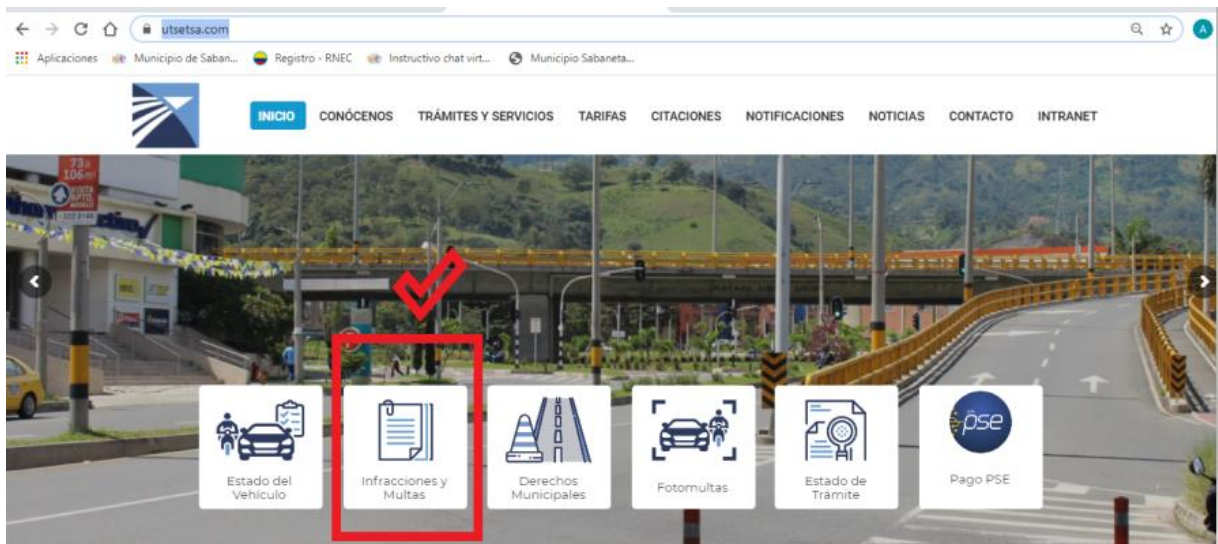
utsetsa.com

Aplicaciones Municipio de Saban... Registro - RNEC Instructivo chat virt... Municipio Sabaneta...

INICIO CONÓCENOS TRÁMITES Y SERVICIOS TARIFAS CITACIONES NOTIFICACIONES NOTICIAS CONTACTO INTRANET

Estado del Vehículo

Infracciones y Multas

Derechos Municipales

Fotomultas

Estado de Trámite

pse

Pago PSE